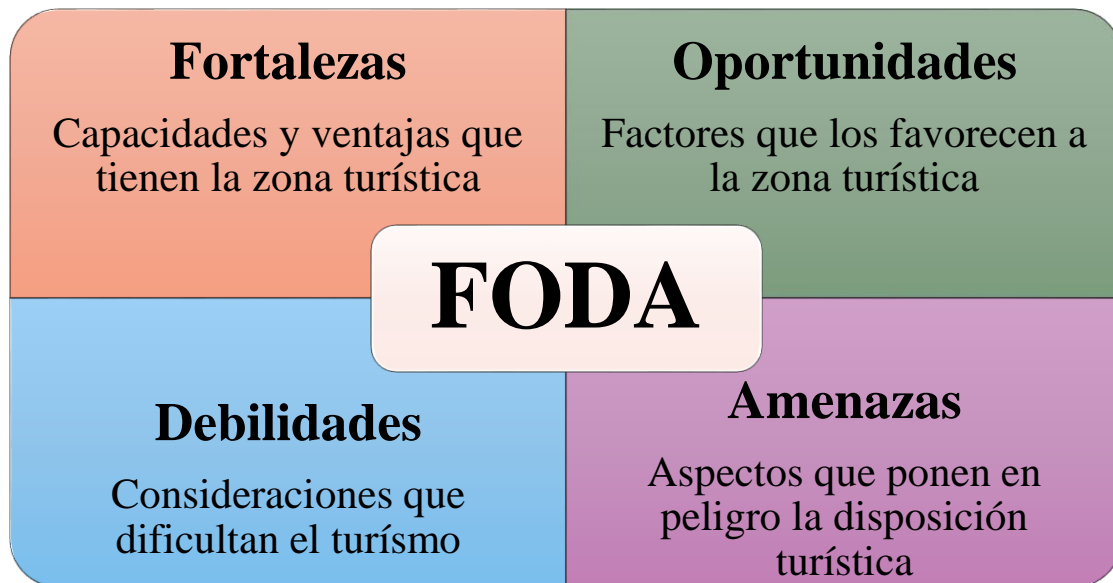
Fortalezas

Capacidades y ventajas que tienen la zona turística

Oportunidades

Factores que los favorecen a la zona turística

FODA

Debilidades

Consideraciones que dificultan el turísmo

Amenazas

Aspectos que ponen en peligro la disposición turística